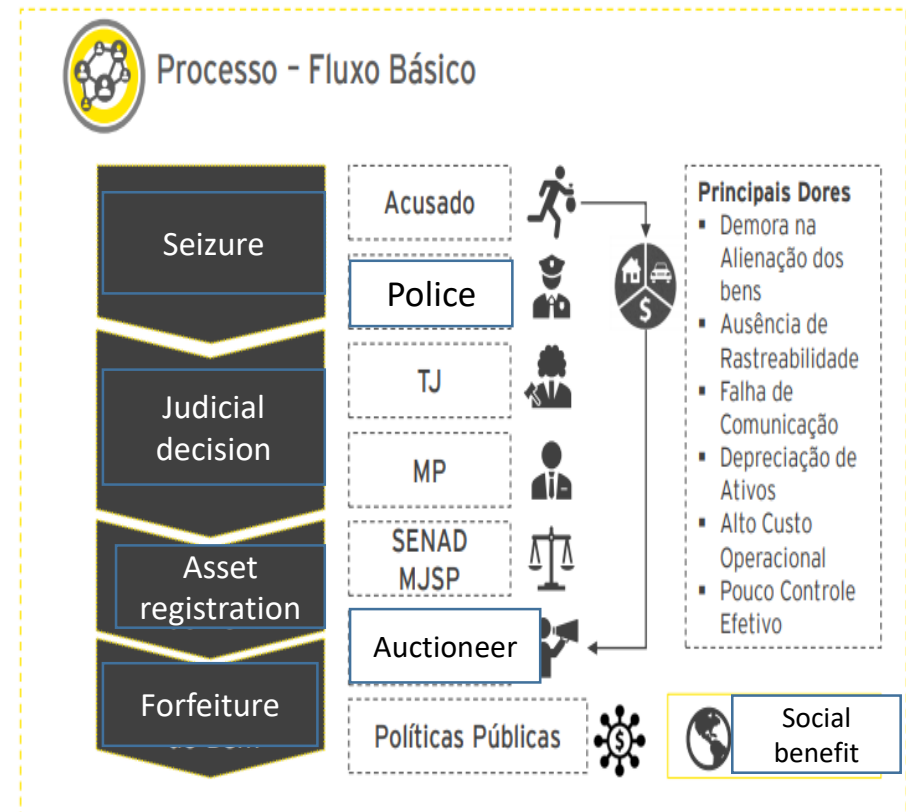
Processo – Fluxo Básico

Seizure

Judicial decision

Asset registration

Forfeiture

Acusado

Police

TJ

MP

SENAD MJSP

Auctioneer

Políticas Públicas

Social benefit

Principais Dores
- Demora na Alienação dos bens
- Ausência de Rastreabilidade
- Falha de Comunicação
- Depreciação de Ativos
- Alto Custo Operacional
- Pouco Controle Efetivo